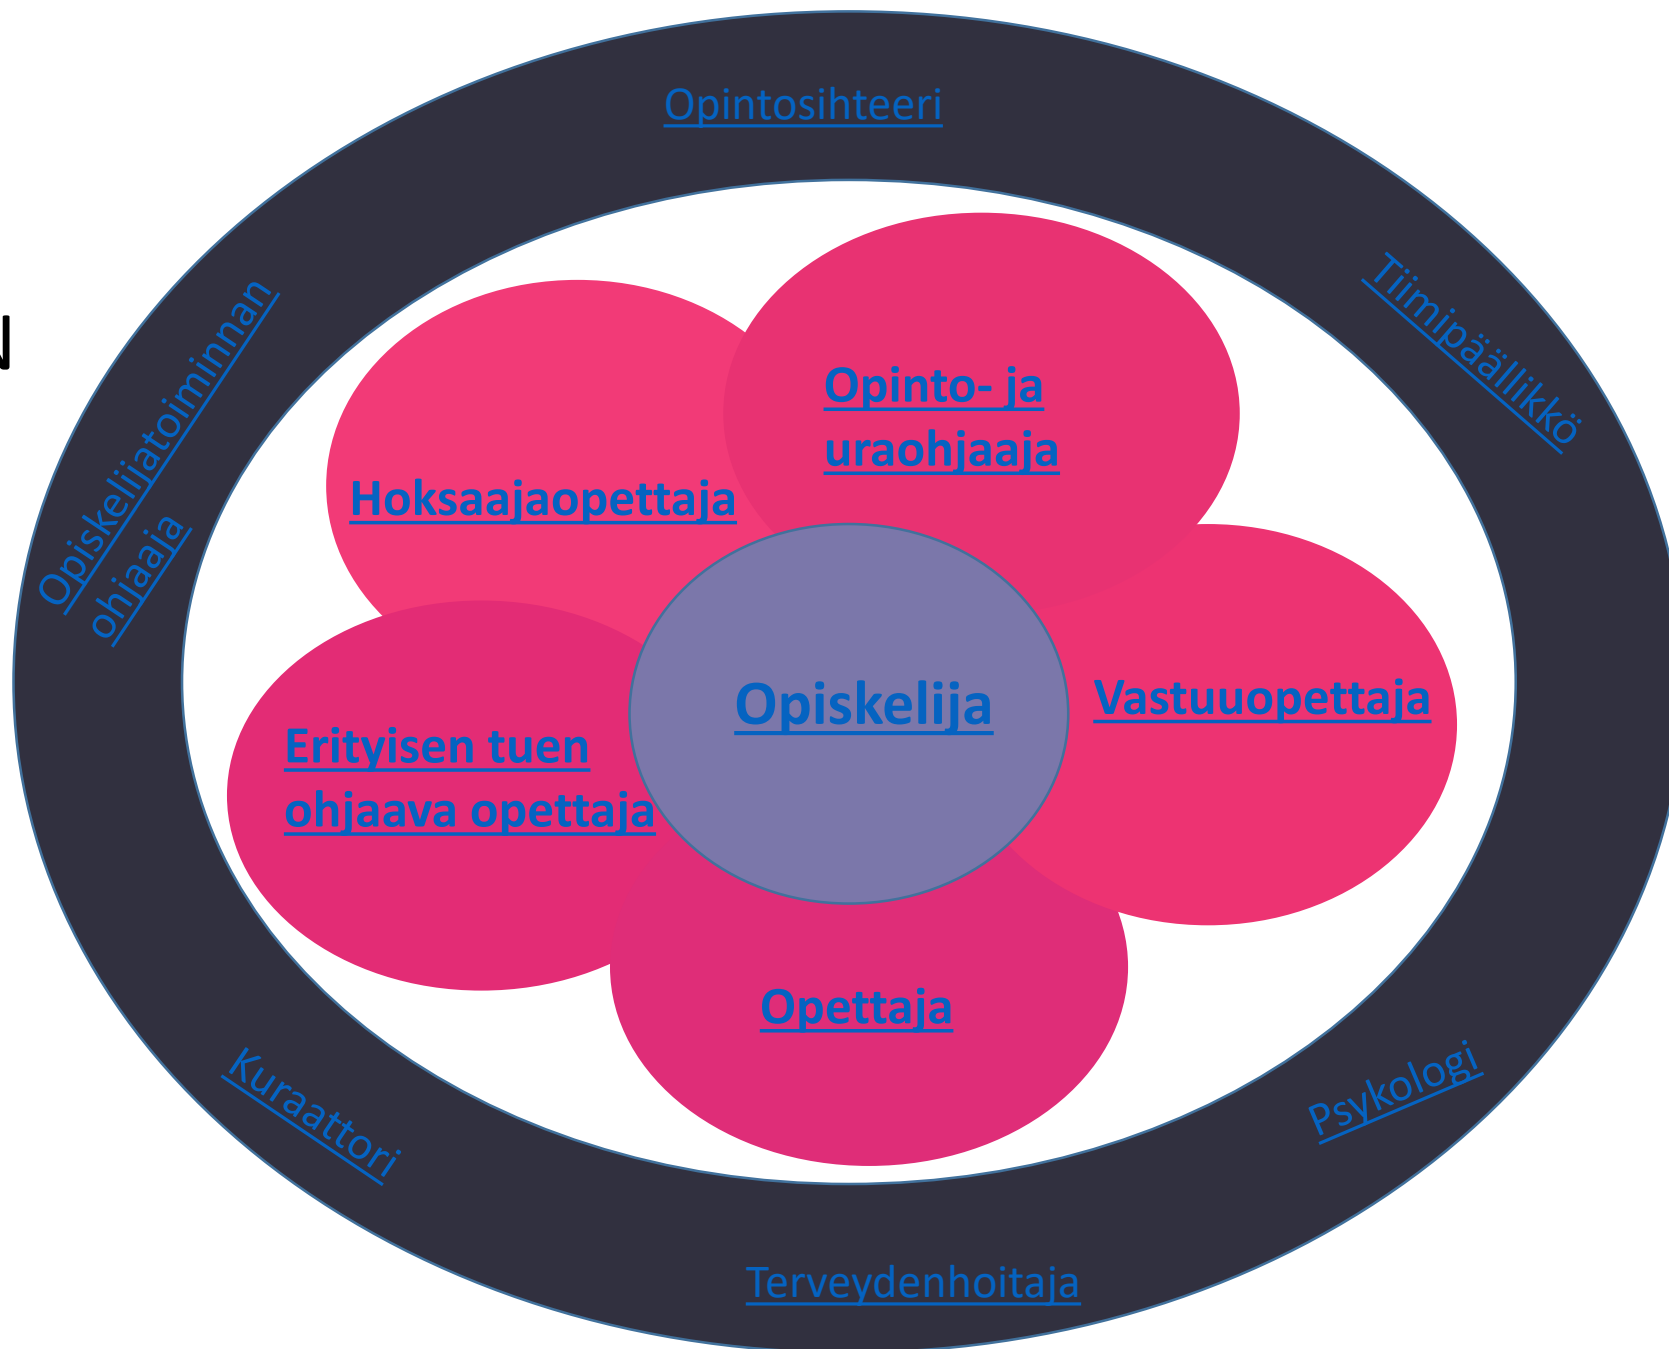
Opintosihteeri

N

Opiskelijatoiminnan ohjaaja

Tiimipäällikkö

Opinto- ja uraohjaaja

Hoksaajaopettaja

Opiskelija

Vastuuopettaja

Erityisen tuen ohjaava opettaja

Opettaja

Kuraattori

Psykologi

Terveydenhoitaja